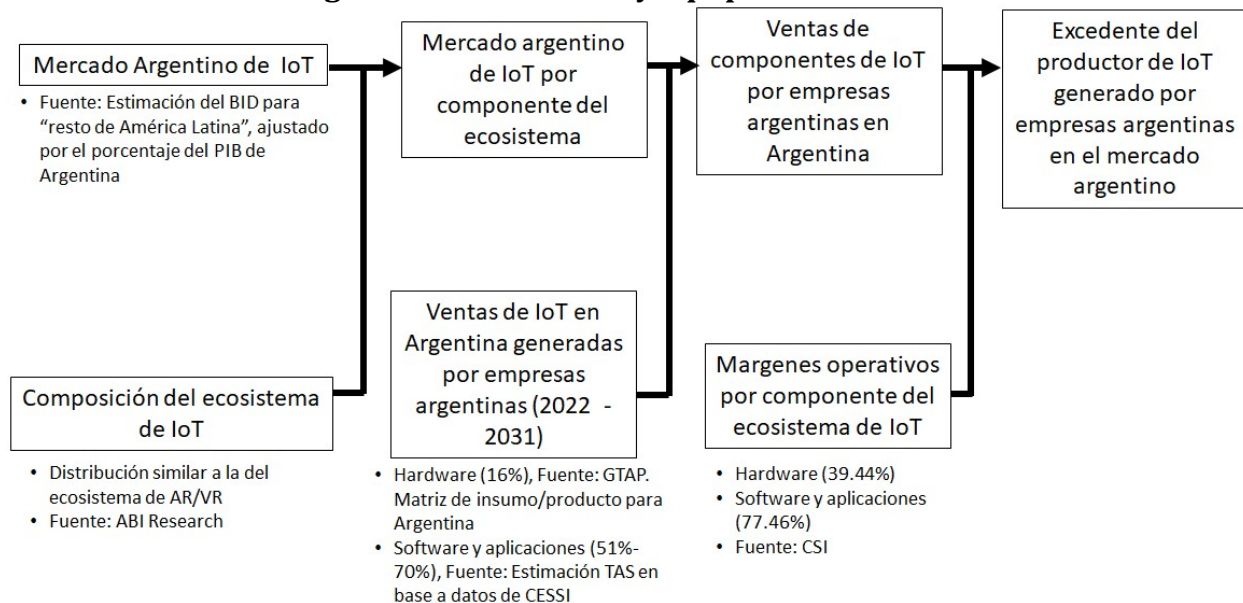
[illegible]

Mercado Argentino de IoT

• Fuente: Estimación del BID para "resto de América Latina", ajustado por el porcentaje del PIB de Argentina

Composición del ecosistema de IoT

• Distribución similar a la del ecosistema de AR/VR
• Fuente: ABI Research

Mercado argentino de IoT por componente del ecosistema

Ventas de IoT en Argentina generadas por empresas argentinas (2022 - 2031)

• Hardware (16%), Fuente: GTAP. Matriz de insumo/producto para Argentina
• Software y aplicaciones (51%-70%), Fuente: Estimación TAS en base a datos de CESSI

Ventas de componentes de IoT por empresas argentinas en Argentina

Margenes operativos por componente del ecosistema de IoT

• Hardware (39.44%)
• Software y aplicaciones (77.46%)
• Fuente: CSI

Excedente del productor de IoT generado por empresas argentinas en el mercado argentino